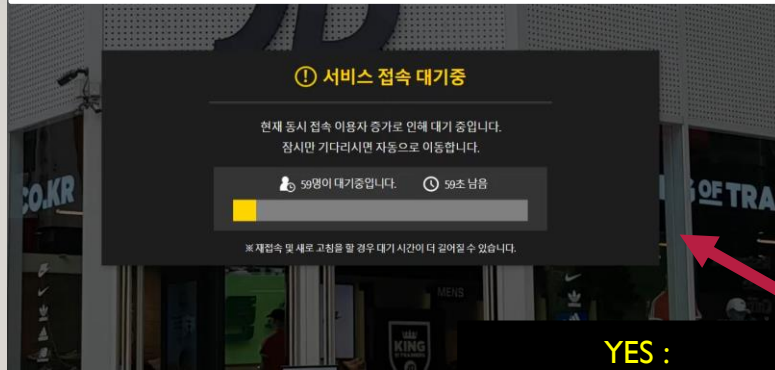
서비스 접속 대기중

현재 동시 접속 이용자 증가로 인해 대기 중입니다.
잠시만 기다리시면 자동으로 이동합니다.

59명이 대기중입니다. 59초 남음

※재접속 및 새로 고침을 할 경우 대기 시간이 더 길어질 수 있습니다.

CO.KR

OF TRA

MENS

KING

YES :